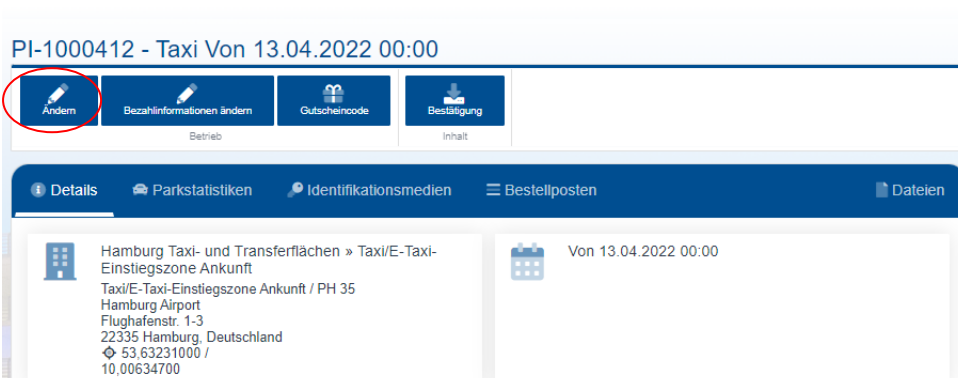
PI-1000412 - Taxi Von 13.04.2022 00:00

Ändern
Bezahlinformationen ändern
Gutscheincode
Betrieb

Bestätigung
Inhalt

Details
Parkstatistiken
Identifikationsmedien
Bestellposten
Dateien

Hamburg Taxi- und Transferflächen » Taxi/E-Taxi-Einstiegszone Ankunft
Taxi/E-Taxi-Einstiegszone Ankunft / PH 35
Hamburg Airport
Flughafenstr. 1-3
22335 Hamburg, Deutschland
53,63231000 / 10,00634700

Von 13.04.2022 00:00